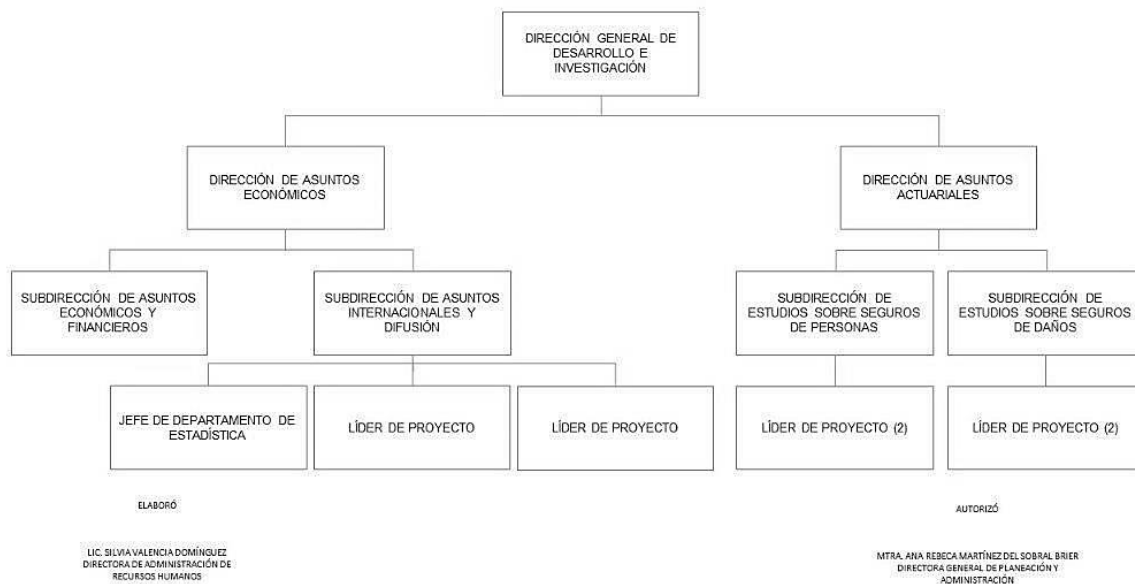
DIRECCIÓN GENERAL DE DESARROLLO E INVESTIGACIÓN

DIRECCIÓN DE ASUNTOS ECONÓMICOS

DIRECCIÓN DE ASUNTOS ACTUARIALES

SUBDIRECCIÓN DE ASUNTOS ECONÓMICOS Y FINANCIEROS

SUBDIRECCIÓN DE ASUNTOS INTERNACIONALES Y DIFUSIÓN

SUBDIRECCIÓN DE ESTUDIOS SOBRE SEGUROS DE PERSONAS

SUBDIRECCIÓN DE ESTUDIOS SOBRE SEGUROS DE DAÑOS

JEFE DE DEPARTAMENTO DE ESTADÍSTICA

LÍDER DE PROYECTO

LÍDER DE PROYECTO

LÍDER DE PROYECTO (2)

LÍDER DE PROYECTO (2)

ELABORÓ

LIC. SILVIA VALENCIA DOMÍNGUEZ
DIRECTORA DE ADMINISTRACIÓN DE RECURSOS HUMANOS

AUTORIZÓ

MTRA. ANA REBECA MARTÍNEZ DEL SOBRAL BRIER
DIRECTORA GENERAL DE PLANEACIÓN Y ADMINISTRACIÓN